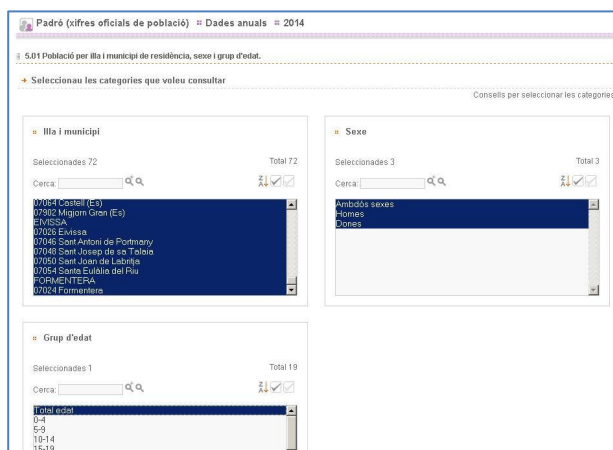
Padró (xifres oficials de població) :: Dades anuals :: 2014

5.01 Població per illa i municipi de residència, sexe i grup d'edat.

Seleccionau les categories que voleu consultar

Consells per seleccionar les categories

Illa i municipi

Seleccionades 72

Total 72

Cerca:

07064 Castell (Es)
07902 Migjorn Gran (Es)
EIVISSA
07026 Eivissa
07046 Sant Antoni de Portmany
07048 Sant Josep de sa Talaia
07050 Sant Joan de Labritja
07054 Santa Eulària del Riu
FORMENTERA
07024 Formentera

Sexe

Seleccionades 3

Total 3

Cerca:

Ambdós sexes
Homes
Dones

Grup d'edat

Seleccionades 1

Total 19

Cerca:

Total edat
0-4
5-9
10-14
15-19